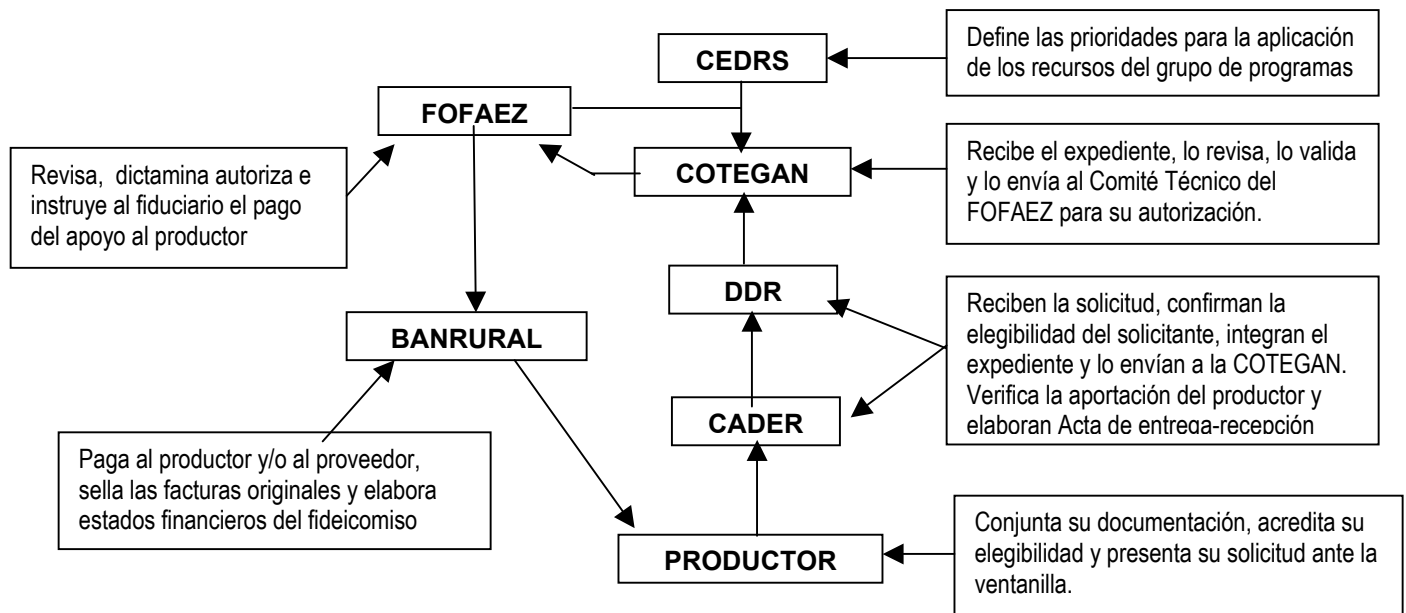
CEDRS

Define las prioridades para la aplicación de los recursos del grupo de programas

FOFAEZ

Revisa, dictamina autoriza e instruye al fiduciario el pago del apoyo al productor

COTEGAN

Recibe el expediente, lo revisa, lo valida y lo envía al Comité Técnico del FOFAEZ para su autorización.

DDR

Reciben la solicitud, confirman la elegibilidad del solicitante, integran el expediente y lo envían a la COTEGAN. Verifica la aportación del productor y elaboran Acta de entrega-recepción

BANRURAL

CADER

Paga al productor y/o al proveedor, sella las facturas originales y elabora estados financieros del fideicomiso

PRODUCTOR

Conjunta su documentación, acredita su elegibilidad y presenta su solicitud ante la ventanilla.